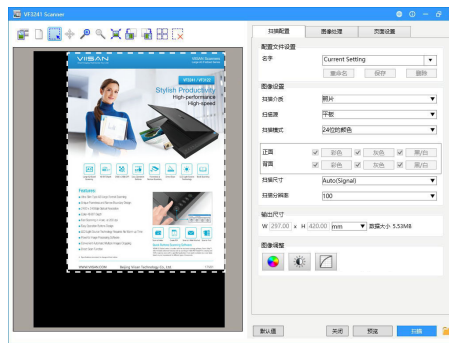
VF3241 Scanner

扫描配置 图像处理 页面设置

配置文件设置
名字 Current Setting
重命名 保存 删除

图像设置
扫描介质 照片
扫描源 平板
扫描模式 24位的彩色

正面 彩色 灰色 黑/白
背面 彩色 灰色 黑/白

扫描尺寸 Auto(Signal)
扫描分辨率 100

输出尺寸
W 297.00 x H 420.00 mm 数据大小 5.53MB

图像调整

默认值 关闭 预览 扫描

VIISAN
VIISAN VF3241
Stylish Productivity
High-performance
High-speed
Features
www.viisan.com Beijing Viisan Technology Co., Ltd